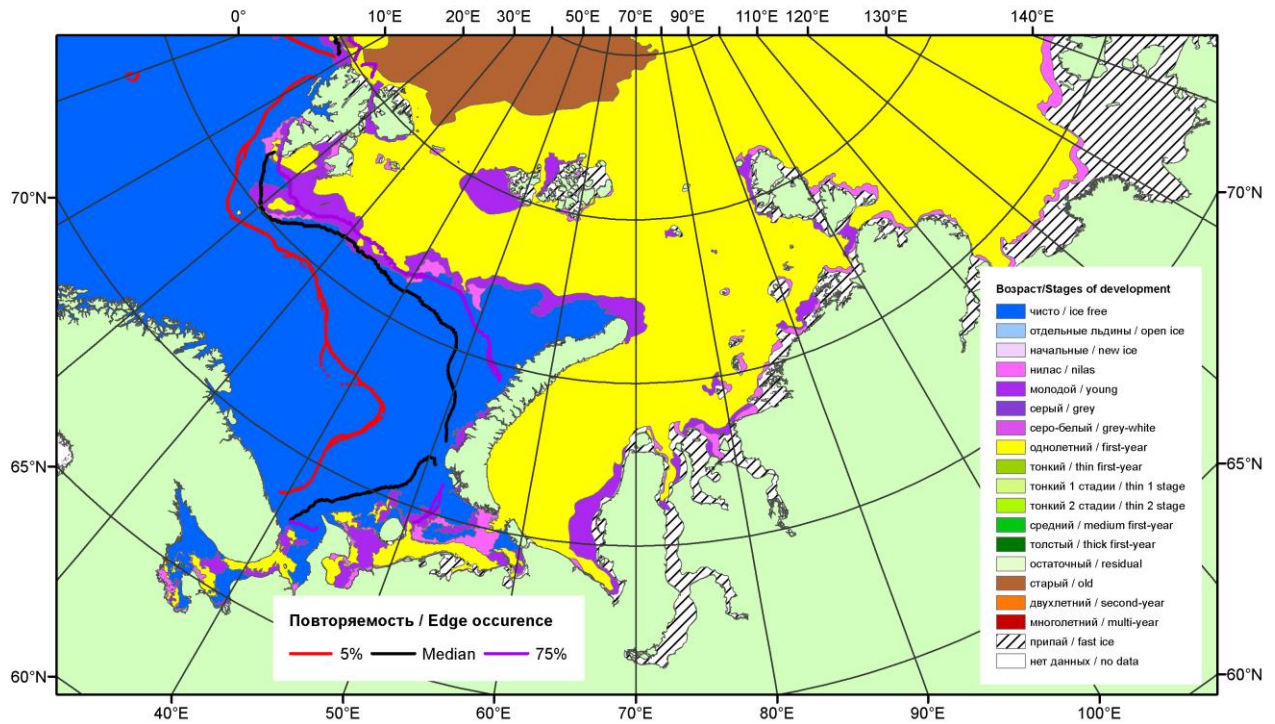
0° 10°E 20°E 30°E 50°E 70°E 90°E 110°E 120°E 130°E 140°E

70°N
65°N
60°N

70°N
65°N
60°N

Возраст/Stages of development
чисто / ice free
отдельные льдины / open ice
начальные / new ice
нилас / nilas
молодой / young
серый / grey
серо-белый / grey-white
однолетний / first-year
тонкий / thin first-year
тонкий 1 стадии / thin 1 stage
тонкий 2 стадии / thin 2 stage
средний / medium first-year
толстый / thick first-year
остаточный / residual
старый / old
двухлетний / second-year
многолетний / multi-year
припай / fast ice
нет данных / no data

Повторяемость / Edge occurence
5% Median 75%

40°E 50°E 60°E 70°E 80°E 90°E 100°E